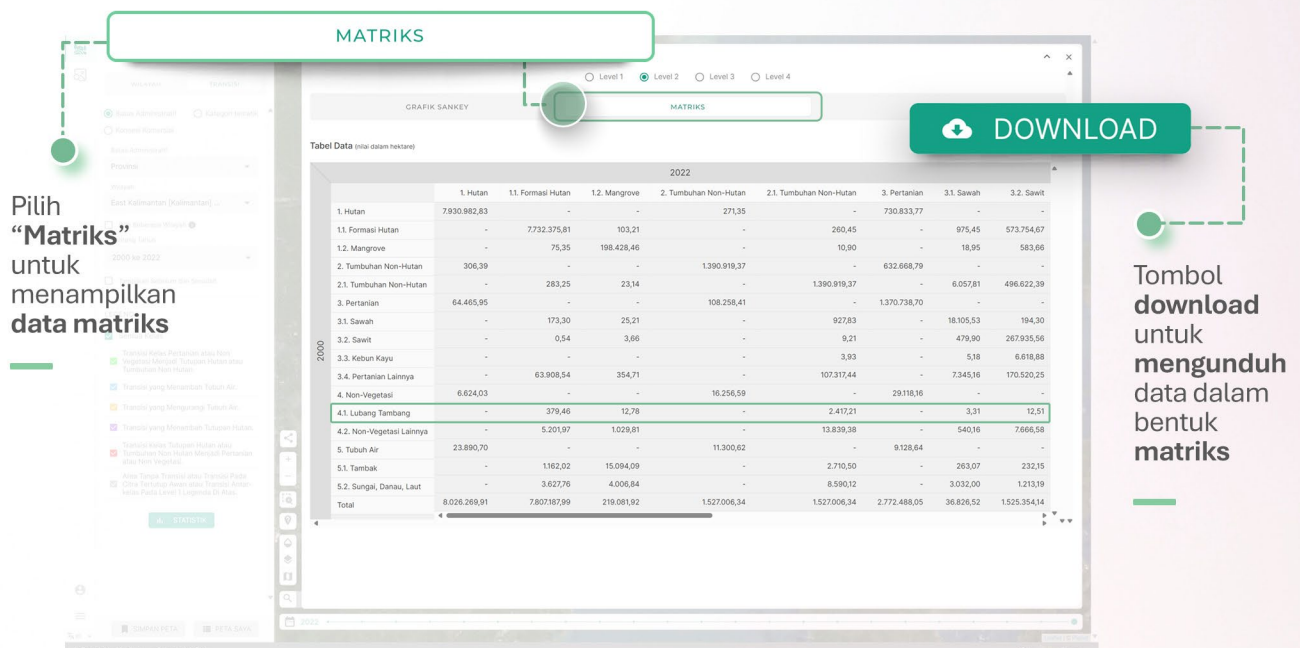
MATRIKS

Pilih "Matriks" untuk menampilkan data matriks

Level 1 Level 2 Level 3 Level 4

GRAFIK SANKEY

MATRIKS

DOWNLOAD

Tabel Data (nilai dalam hektare)

2022

| | 1. Hutan | 1.1. Formasi Hutan | 1.2. Mangrove | 2. Tumbuhan Non-Hutan | 2.1. Tumbuhan Non-Hutan | 3. Pertanian | 3.1. Sawah | 3.2. Sawit |
|---|---|---|---|---|---|---|---|---|
| 1. Hutan | 7.930.982,83 | - | - | 271,35 | - | 730.833,77 | - | - |
| 1.1. Formasi Hutan | - | 7.732.375,81 | 103,21 | - | 260,45 | - | 975,45 | 573.754,67 |
| 1.2. Mangrove | - | 75,35 | 198.428,46 | - | 10,90 | - | 18,95 | 583,66 |
| 2. Tumbuhan Non-Hutan | 306,39 | - | - | 1.390.919,37 | - | 632.668,79 | - | - |
| 2.1. Tumbuhan Non-Hutan | - | 283,25 | 23,14 | - | 1.390.919,37 | - | 6.057,81 | 496.622,39 |
| 3. Pertanian | 64.465,95 | - | - | 108.258,41 | - | 1.370.738,70 | - | - |
| 3.1. Sawah | - | 173,30 | 25,21 | - | 927,83 | - | 18.105,53 | 194,30 |
| 3.2. Sawit | - | 0,54 | 3,66 | - | 9,21 | - | 479,90 | 267.935,56 |
| 3.3. Kebun Kayu | - | - | - | - | 3,93 | - | 5,18 | 6.618,88 |
| 3.4. Pertanian Lainnya | - | 63.908,54 | 354,71 | - | 107.317,44 | - | 7.345,16 | 170.520,25 |
| 4. Non-Vegetasi | 6.624,03 | - | - | 16.256,59 | - | 29.118,16 | - | - |
| 4.1. Lubang Tambang | - | 379,46 | 12,78 | - | 2.417,21 | - | 3,31 | 12,51 |
| 4.2. Non-Vegetasi Lainnya | - | 5.201,97 | 1.029,81 | - | 13.839,38 | - | 540,16 | 7.666,58 |
| 5. Tubuh Air | 23.890,70 | - | - | 11.300,62 | - | 9.128,64 | - | - |
| 5.1. Tambak | - | 1.162,02 | 15.094,09 | - | 2.710,50 | - | 263,07 | 232,15 |
| 5.2. Sungai, Danau, Laut | - | 3.627,76 | 4.006,84 | - | 8.590,12 | - | 3.032,00 | 1.213,19 |
| Total | 8.026.269,91 | 7.807.187,99 | 219.081,92 | 1.527.006,34 | 1.527.006,34 | 2.772.488,05 | 36.826,52 | 1.525.354,14 |

2000

Tombol download untuk mengunduh data dalam bentuk matriks